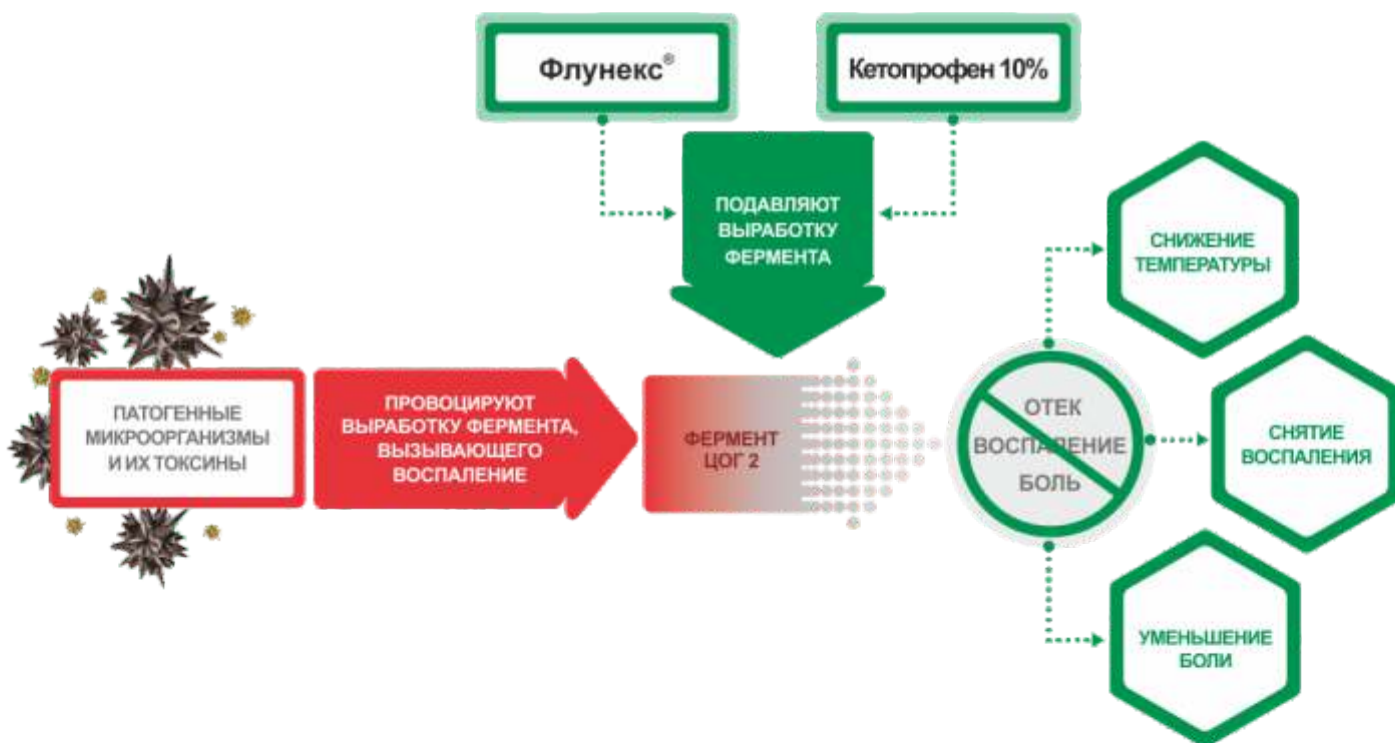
Флунекс®

Кетопрофен 10%

ПОДАВЛЯЮТ ВЫРАБОТКУ ФЕРМЕНТА

ПАТОГЕННЫЕ МИКРООРГАНИЗМЫ И ИХ ТОКСИНЫ

ПРОВОЦИРУЮТ ВЫРАБОТКУ ФЕРМЕНТА, ВЫЗЫВАЮЩЕГО ВОСПАЛЕНИЕ

ФЕРМЕНТ ЦОГ 2

ОТЕК
ВОСПАЛЕНИЕ
БОЛЬ

СНИЖЕНИЕ ТЕМПЕРАТУРЫ

СНЯТИЕ ВОСПАЛЕНИЯ

УМЕНЬШЕНИЕ БОЛИ